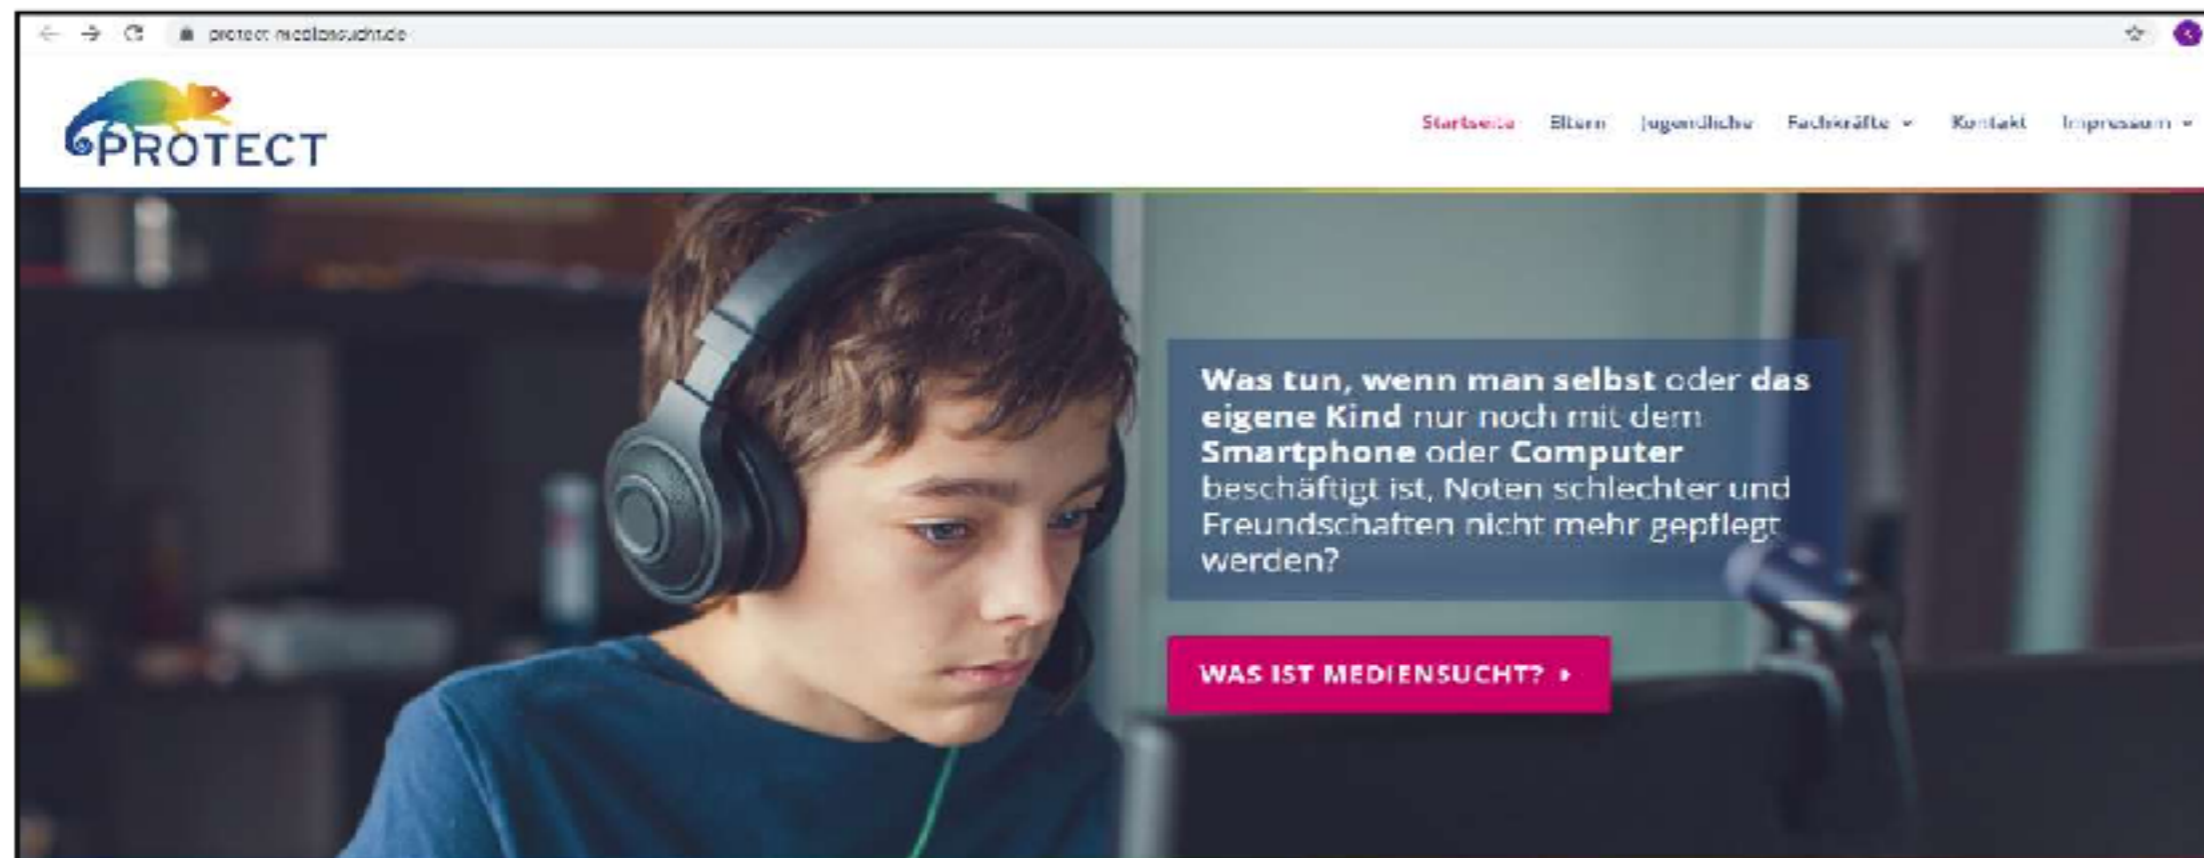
protect-mediensucht.de

PROTECT

Startseite Eltern Jugendliche Fachkräfte Kontakt Impressum

Was tun, wenn man selbst oder das eigene Kind nur noch mit dem Smartphone oder Computer beschäftigt ist, Noten schlechter und Freundschaften nicht mehr gepflegt werden?

WAS IST MEDIENSUCHT?